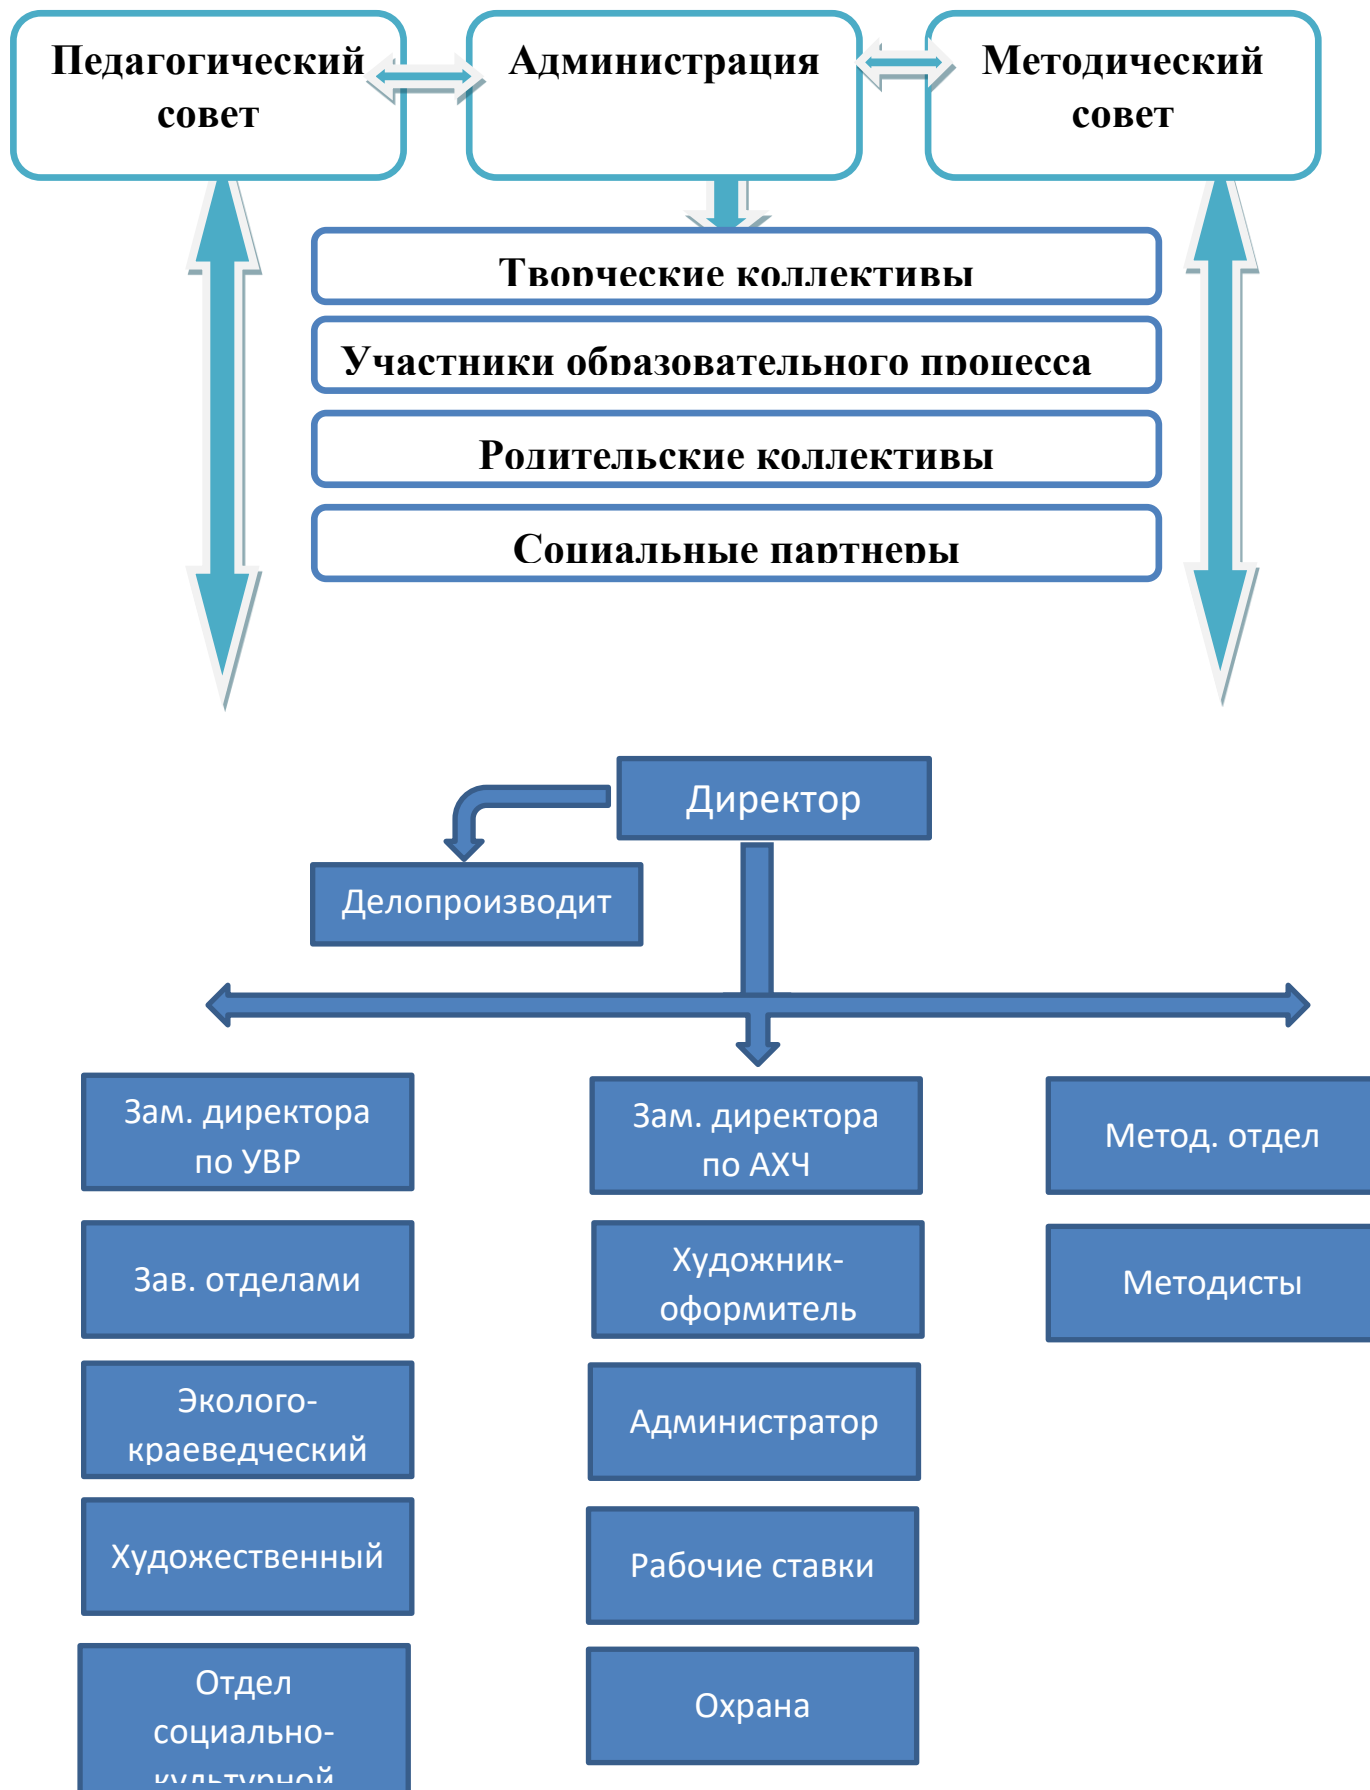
Педагогический совет

Администрация

Методический совет

Творческие коллективы

Участники образовательного процесса

Родительские коллективы

Социальные партнеры

Директор

Делопроизводит

Зам. директора по УВР

Зав. отделами

Эколого-краеведческий

Художественный

Отдел социально-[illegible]

Зам. директора по АХЧ

Художник-оформитель

Администратор

Рабочие ставки

Охрана

Метод. отдел

Методисты